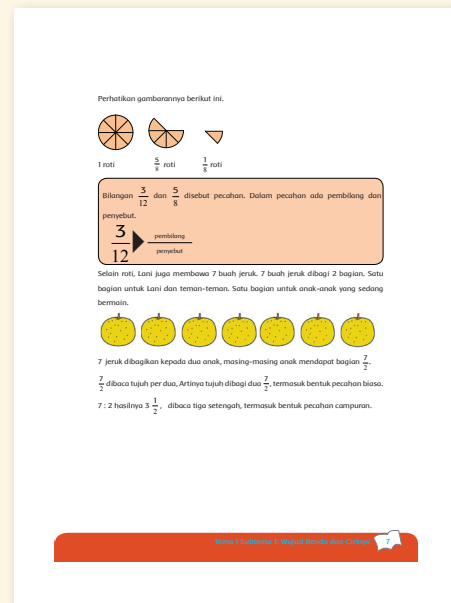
Perhatikan gambarannya berikut ini.

1 roti

$\frac{5}{8}$ roti

$\frac{1}{8}$ roti

Bilangan $\frac{3}{12}$ dan $\frac{5}{8}$ disebut pecahan. Dalam pecahan ada pembilang dan penyebut.

$\frac{3}{12}$ pembilang penyebut

Selain roti, Lani juga membawa 7 buah jeruk. 7 buah jeruk dibagi 2 bagian. Satu bagian untuk Lani dan teman-teman. Satu bagian untuk anak-anak yang sedang bermain.

7 jeruk dibagikan kepada dua anak, masing-masing anak mendapat bagian $\frac{7}{2}$.

$\frac{7}{2}$ dibaca tujuh per dua, Artinya tujuh dibagi dua $\frac{7}{2}$, termasuk bentuk pecahan biasa.

7 : 2 hasilnya $3\frac{1}{2}$, dibaca tiga setengah, termasuk bentuk pecahan campuran.

Tema 1 Subtema 1: Wujud Benda dan Cirinya 7